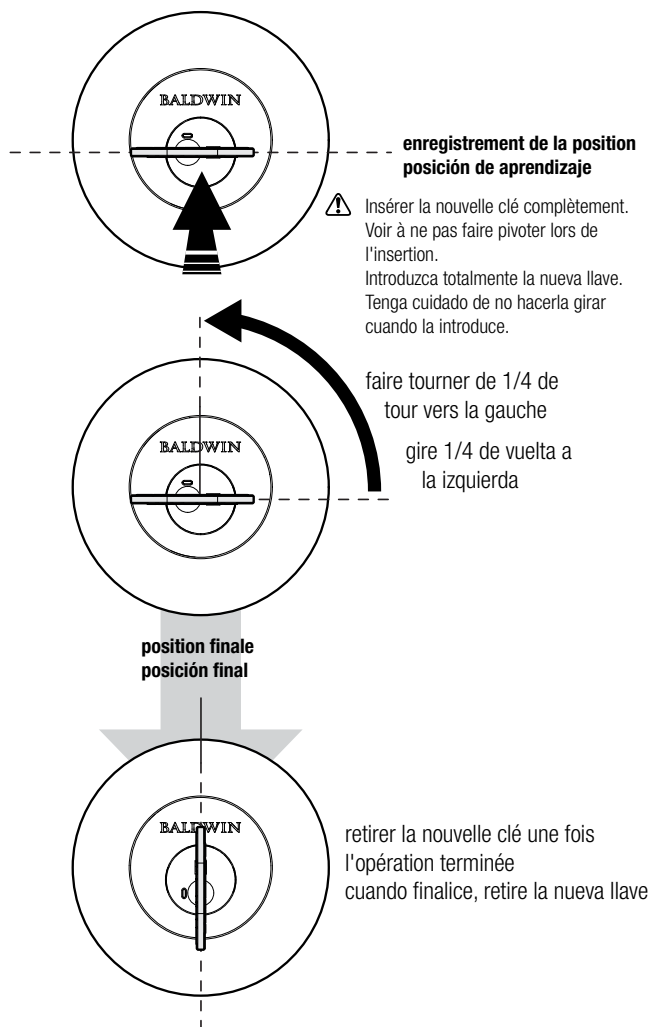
BALDWIN

**enregistrement de la position**
**posición de aprendizaje**

Insérer la nouvelle clé complètement. Voir à ne pas faire pivoter lors de l'insertion.
Introduzca totalmente la nueva llave. Tenga cuidado de no hacerla girar cuando la introduce.

faire tourner de 1/4 de tour vers la gauche

gire 1/4 de vuelta a la izquierda

BALDWIN

**position finale**
**posición final**

BALDWIN

retirer la nouvelle clé une fois l'opération terminée
cuando finalice, retire la nueva llave